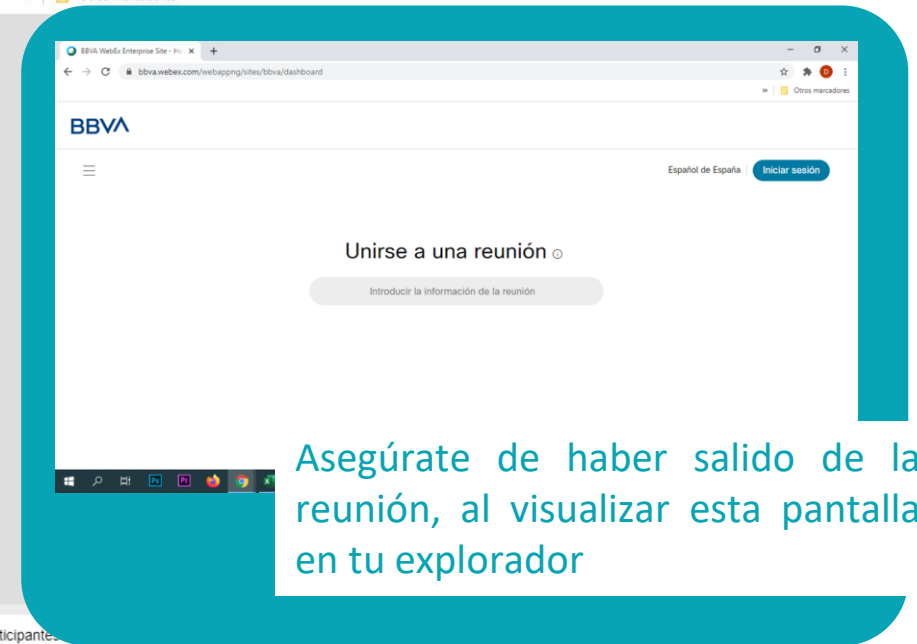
BBVA WebEx Enterprise Site - Ho ×

bbva.webex.com/webappng/sites/bbva/dashboard

Otros marcadores

BBVA

Español de España

Iniciar sesión

Unirse a una reunión

Introducir la información de la reunión

Asegúrate de haber salido de la reunión, al visualizar esta pantalla en tu explorador

ticipantes